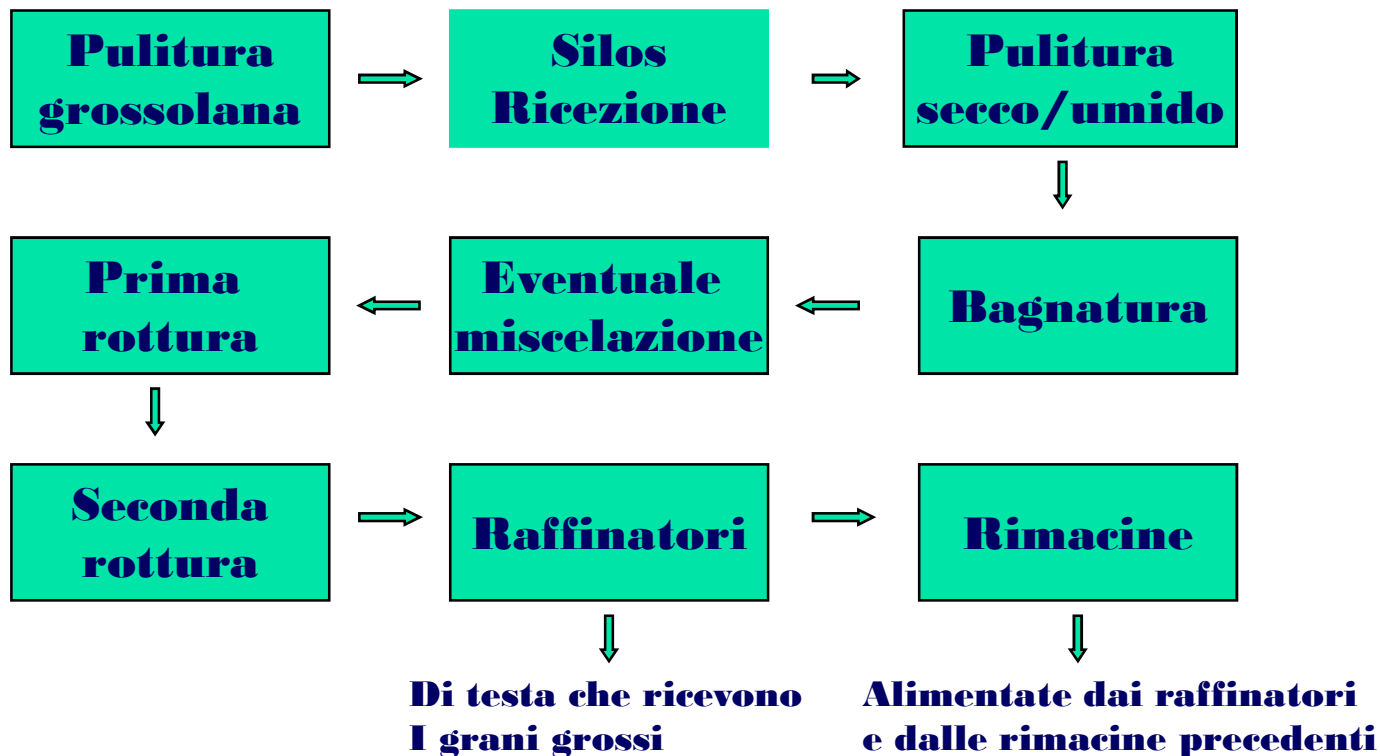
Pulitura grossolana

Silos Ricezione

Pulitura secco/umido

Bagnatura

Eventuale miscelazione

Prima rottura

Seconda rottura

Raffinatori

Rimacine

Di testa che ricevono I grani grossi

Alimentate dai raffinatori e dalle rimacine precedenti